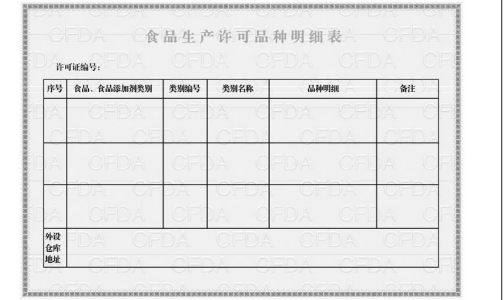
食品生产许可品种明细表

许可证编号：

| 序号 | 食品、食品添加剂类别 | 类别编号 | 类别名称 | 品种明细 | 备注 |
|---|---|---|---|---|---|
| | | | | | |
| | | | | | |
| | | | | | |
| 外设仓库地址 | | | | | |

CFDA CFDA CFDA CFDA CFDA CFDA CFDA CFDA CFDA CFDA CFDA CFDA CFDA CFDA CFDA CFDA CFDA CFDA CFDA CFDA CFDA CFDA CFDA CFDA CFDA CFDA CFDA CFDA CFDA CFDA CFDA CFDA